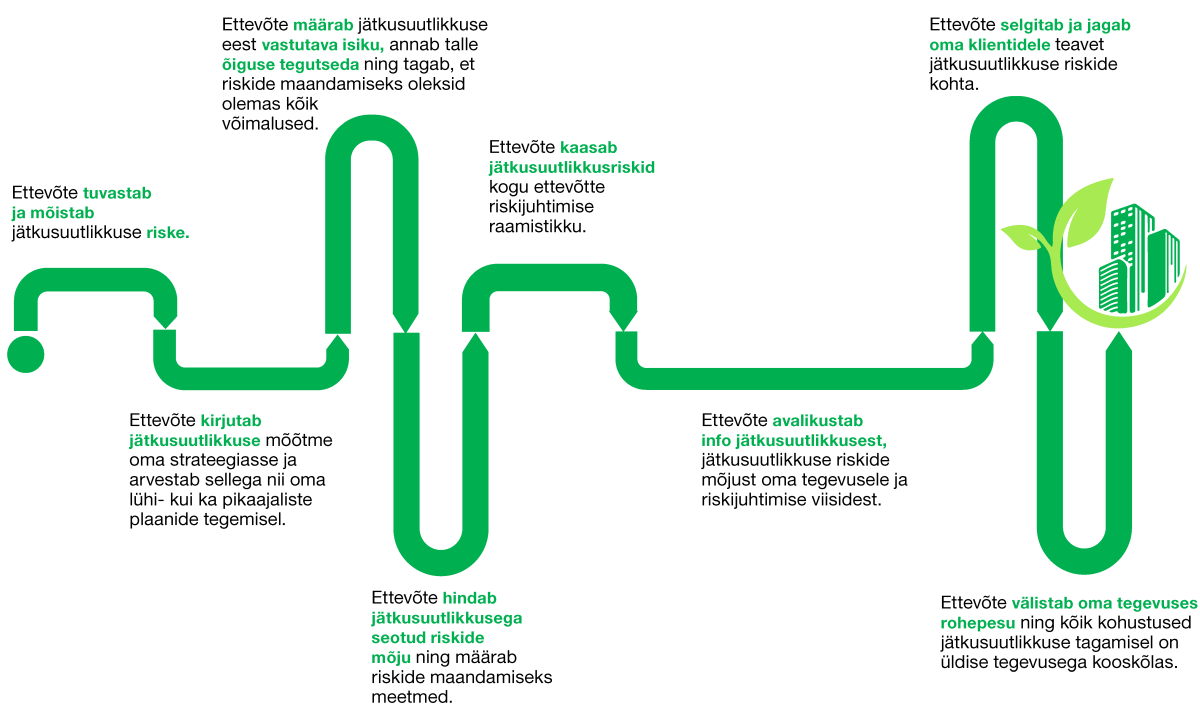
Ettevõte tuvastab ja mõistab jätkusuutlikkuse riske.

Ettevõte määrab jätkusuutlikkuse eest vastutava isiku, annab talle õiguse tegutseda ning tagab, et riskide maandamiseks oleksid olemas kõik võimalused.

Ettevõte kaasab jätkusuutlikkusriskid kogu ettevõtte riskijuhtimise raamistikku.

Ettevõte selgitab ja jagab oma klientidele teavet jätkusuutlikkuse riskide kohta.

Ettevõte kirjutab jätkusuutlikkuse mõõtme oma strateegiasse ja arvestab sellega nii oma lühi- kui ka pikaajaliste plaanide tegemisel.

Ettevõte avalikustab info jätkusuutlikkusest, jätkusuutlikkuse riskide mõjust oma tegevusele ja riskijuhtimise viisidest.

Ettevõte hindab jätkusuutlikkusega seotud riskide mõju ning määrab riskide maandamiseks meetmed.

Ettevõte välistab oma tegevuses rohepesu ning kõik kohustused jätkusuutlikkuse tagamisel on üldise tegevusega kooskõlas.